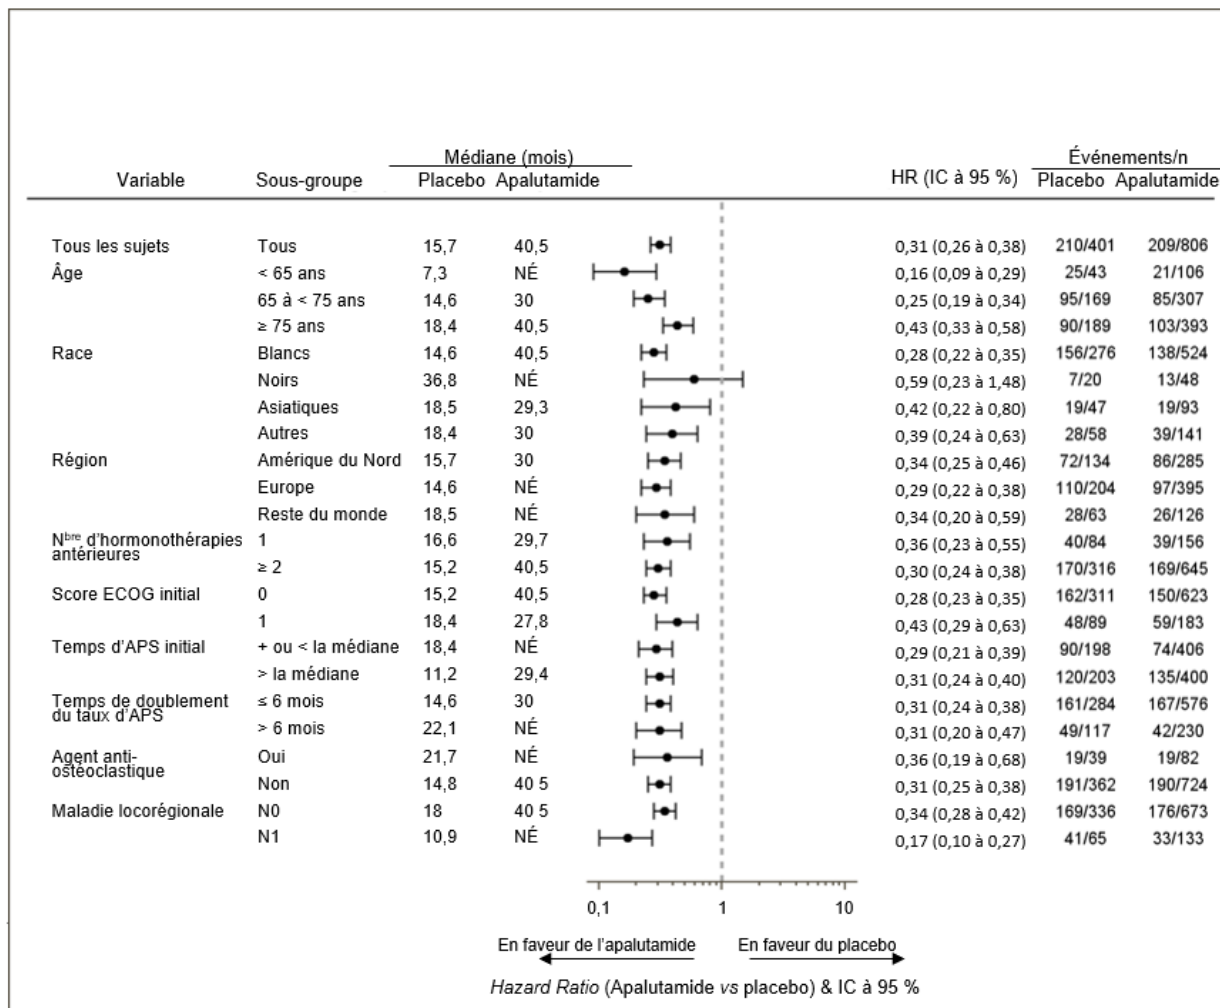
| Variable | Sous-groupe | Médiane (mois) Placebo | Médiane (mois) Apalutamide | HR (IC à 95 %) | Événements/n Placebo | Événements/n Apalutamide |
|---|---|---|---|---|---|---|
| Tous les sujets | Tous | 15,7 | 40,5 | 0,31 (0,26 à 0,38) | 210/401 | 209/806 |
| Âge | < 65 ans | 7,3 | NÉ | 0,16 (0,09 à 0,29) | 25/43 | 21/106 |
| | 65 à < 75 ans | 14,6 | 30 | 0,25 (0,19 à 0,34) | 95/169 | 85/307 |
| | ≥ 75 ans | 18,4 | 40,5 | 0,43 (0,33 à 0,58) | 90/189 | 103/393 |
| Race | Blancs | 14,6 | 40,5 | 0,28 (0,22 à 0,35) | 156/276 | 138/524 |
| | Noirs | 36,8 | NÉ | 0,59 (0,23 à 1,48) | 7/20 | 13/48 |
| | Asiatiques | 18,5 | 29,3 | 0,42 (0,22 à 0,80) | 19/47 | 19/93 |
| | Autres | 18,4 | 30 | 0,39 (0,24 à 0,63) | 28/58 | 39/141 |
| Région | Amérique du Nord | 15,7 | 30 | 0,34 (0,25 à 0,46) | 72/134 | 86/285 |
| | Europe | 14,6 | NÉ | 0,29 (0,22 à 0,38) | 110/204 | 97/395 |
| | Reste du monde | 18,5 | NÉ | 0,34 (0,20 à 0,59) | 28/63 | 26/126 |
| N$^{bre}$ d'hormonothérapies antérieures | 1 | 16,6 | 29,7 | 0,36 (0,23 à 0,55) | 40/84 | 39/156 |
| | ≥ 2 | 15,2 | 40,5 | 0,30 (0,24 à 0,38) | 170/316 | 169/645 |
| Score ECOG initial | 0 | 15,2 | 40,5 | 0,28 (0,23 à 0,35) | 162/311 | 150/623 |
| | 1 | 18,4 | 27,8 | 0,43 (0,29 à 0,63) | 48/89 | 59/183 |
| Temps d'APS initial | + ou < la médiane | 18,4 | NÉ | 0,29 (0,21 à 0,39) | 90/198 | 74/406 |
| | > la médiane | 11,2 | 29,4 | 0,31 (0,24 à 0,40) | 120/203 | 135/400 |
| Temps de doublement du taux d'APS | ≤ 6 mois | 14,6 | 30 | 0,31 (0,24 à 0,38) | 161/284 | 167/576 |
| | > 6 mois | 22,1 | NÉ | 0,31 (0,20 à 0,47) | 49/117 | 42/230 |
| Agent anti-ostéoclastique | Oui | 21,7 | NÉ | 0,36 (0,19 à 0,68) | 19/39 | 19/82 |
| | Non | 14,8 | 40 5 | 0,31 (0,25 à 0,38) | 191/362 | 190/724 |
| Maladie locorégionale | N0 | 18 | 40 5 | 0,34 (0,28 à 0,42) | 169/336 | 176/673 |
| | N1 | 10,9 | NÉ | 0,17 (0,10 à 0,27) | 41/65 | 33/133 |

0,1 1 10

En faveur de l'apalutamide En faveur du placebo

Hazard Ratio (Apalutamide vs placebo) & IC à 95 %